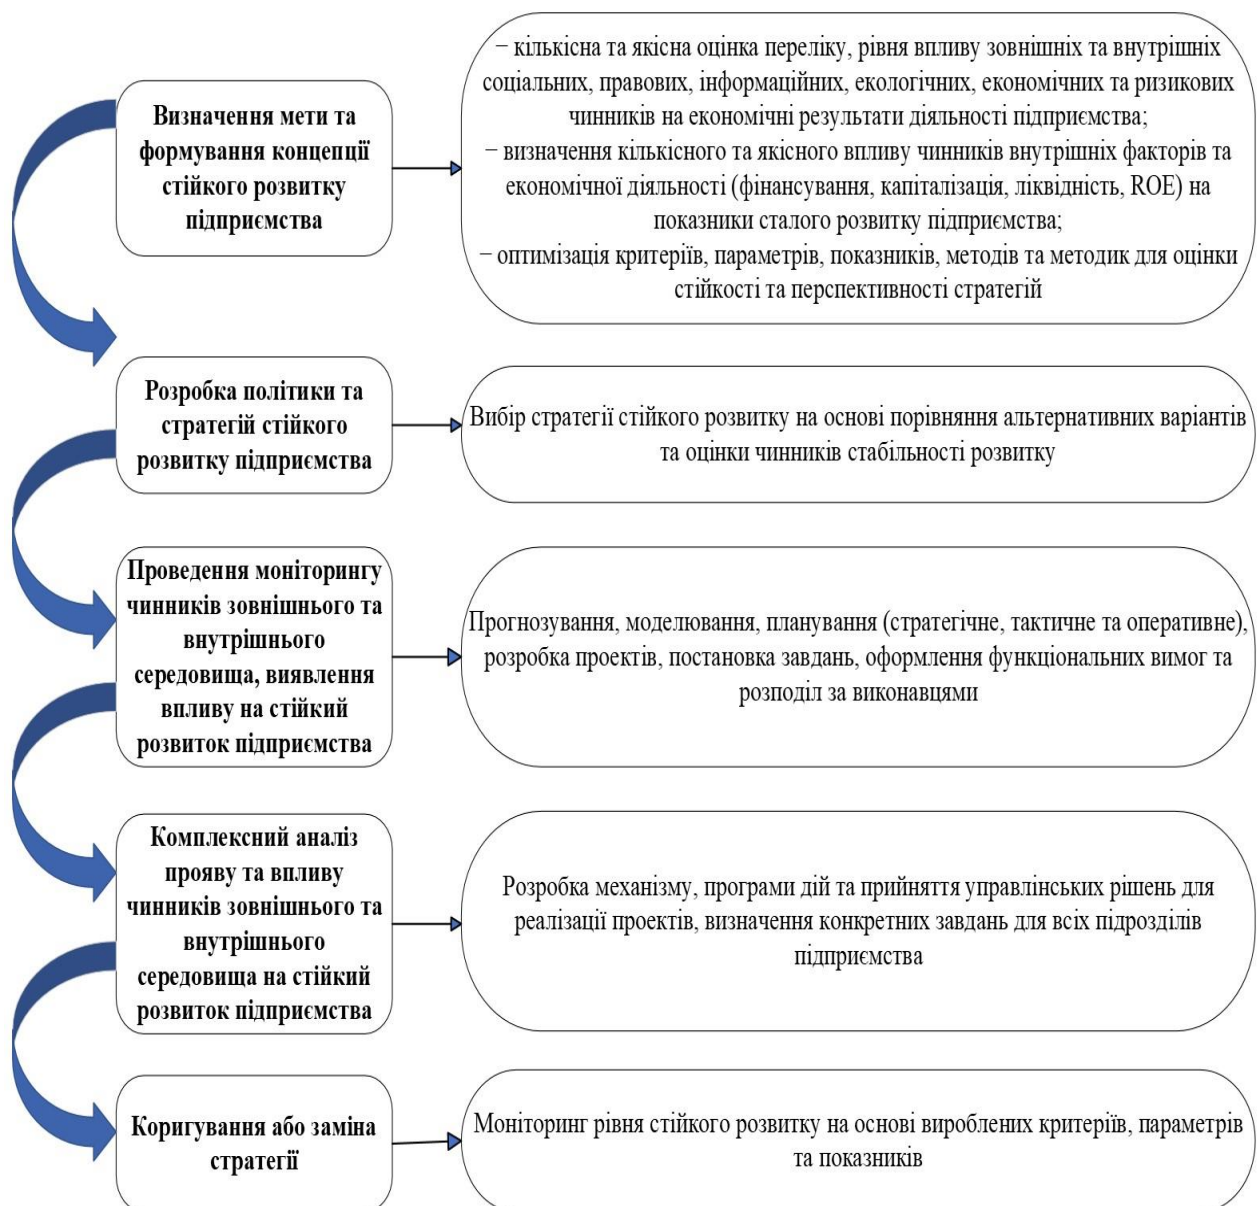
Визначення мети та формування концепції стійкого розвитку підприємства

− кількісна та якісна оцінка переліку, рівня впливу зовнішніх та внутрішніх соціальних, правових, інформаційних, екологічних, економічних та ризикових чинників на економічні результати діяльності підприємства;
− визначення кількісного та якісного впливу чинників внутрішніх факторів та економічної діяльності (фінансування, капіталізація, ліквідність, ROE) на показники сталого розвитку підприємства;
− оптимізація критеріїв, параметрів, показників, методів та методик для оцінки стійкості та перспективності стратегій

Розробка політики та стратегій стійкого розвитку підприємства

Вибір стратегії стійкого розвитку на основі порівняння альтернативних варіантів та оцінки чинників стабільності розвитку

Проведення моніторингу чинників зовнішнього та внутрішнього середовища, виявлення впливу на стійкий розвиток підприємства

Прогнозування, моделювання, планування (стратегічне, тактичне та оперативне), розробка проектів, постановка завдань, оформлення функціональних вимог та розподіл за виконавцями

Комплексний аналіз прояву та впливу чинників зовнішнього та внутрішнього середовища на стійкий розвиток підприємства

Розробка механізму, програми дій та прийняття управлінських рішень для реалізації проектів, визначення конкретних завдань для всіх підрозділів підприємства

Коригування або заміна стратегії

Моніторинг рівня стійкого розвитку на основі вироблених критеріїв, параметрів та показників